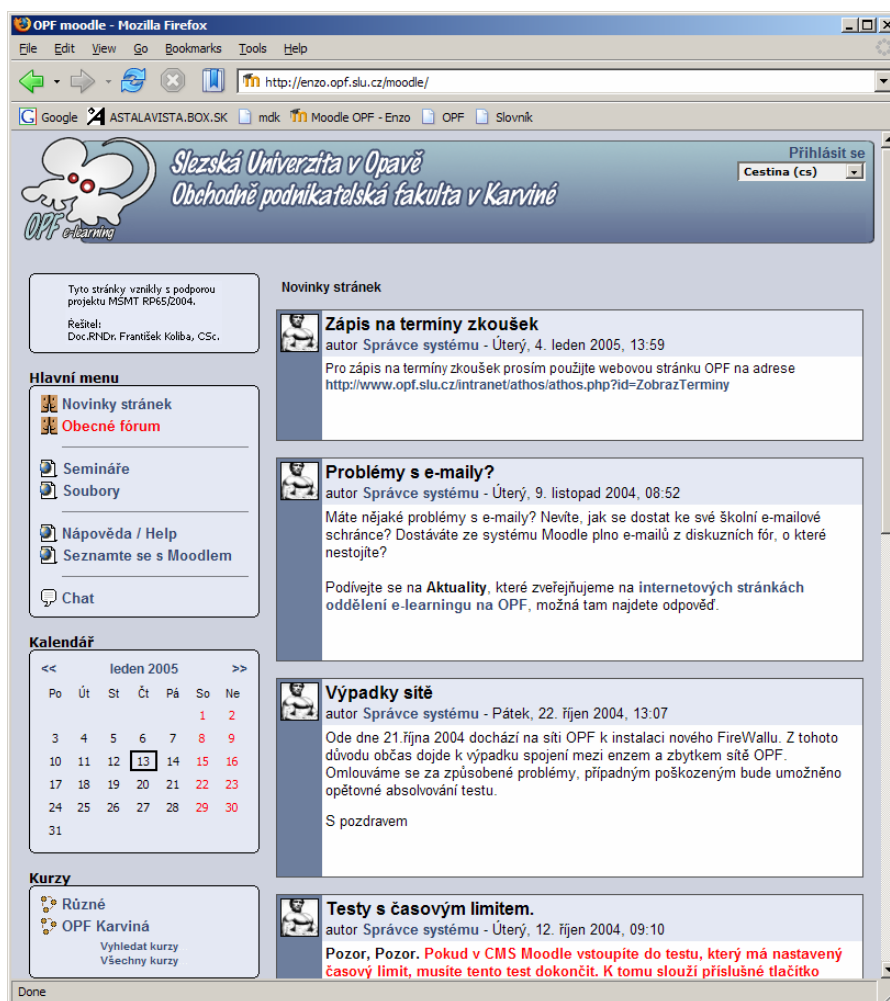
OPF moodle - Mozilla Firefox

File Edit View Go Bookmarks Tools Help

http://enzo.opf.slu.cz/moodle/

Google ASTALAVISTA.BOX.SK mdk Moodle OPF - Enzo OPF Slovník

Slezská Univerzita v Opavě
Obchodně podnikatelská fakulta v Karviné

OPF e-learning

Přihlásit se
Cestina (cs)

Tyto stránky vznikly s podporou projektu MŠMT RP65/2004.

Řešitel:
Doc.RNDr. František Koliba, CSc.

Hlavní menu
Novinky stránek
Obecné fórum
Semináře
Soubory
Nápověda / Help
Seznamte se s Moodlem
Chat

Kalendář
<< leden 2005 >>

| Po | Út | St | Čt | Pá | So | Ne |
|---|---|---|---|---|---|---|
| | | | | | 1 | 2 |
| 3 | 4 | 5 | 6 | 7 | 8 | 9 |
| 10 | 11 | 12 | 13 | 14 | 15 | 16 |
| 17 | 18 | 19 | 20 | 21 | 22 | 23 |
| 24 | 25 | 26 | 27 | 28 | 29 | 30 |
| 31 | | | | | | |

Kurzy
Různé
OPF Karviná
Vyhledat kurzy
Všechny kurzy

Novinky stránek

Zápis na termíny zkoušek
autor Správce systému - Úterý, 4. leden 2005, 13:59
Pro zápis na termíny zkoušek prosím použijte webovou stránku OPF na adrese http://www.opf.slu.cz/intranet/athos/athos.php?id=ZobrazTerminy

Problémy s e-maily?
autor Správce systému - Úterý, 9. listopad 2004, 08:52
Máte nějaké problémy s e-maily? Nevíte, jak se dostat ke své školní e-mailové schránce? Dostáváte ze systému Moodle plno e-mailů z diskuzních fór, o které nestojíte?

Podívejte se na Aktuality, které zveřejňujeme na internetových stránkách oddělení e-learningu na OPF, možná tam najdete odpověď.

Výpadky sítě
autor Správce systému - Pátek, 22. říjen 2004, 13:07
Ode dne 21.října 2004 dochází na síti OPF k instalaci nového FireWallu. Z tohoto důvodu občas dojde k výpadku spojení mezi enzem a zbytkem sítě OPF. Omlouváme se za způsobené problémy, případným poškozeným bude umožněno opětovné absolvování testu.

S pozdravem

Testy s časovým limitem.
autor Správce systému - Úterý, 12. říjen 2004, 09:10
Pozor, Pozor. Pokud v CMS Moodle vstoupíte do testu, který má nastavený časový limit, musíte tento test dokončit. K tomu slouží příslušné tlačítko

Done